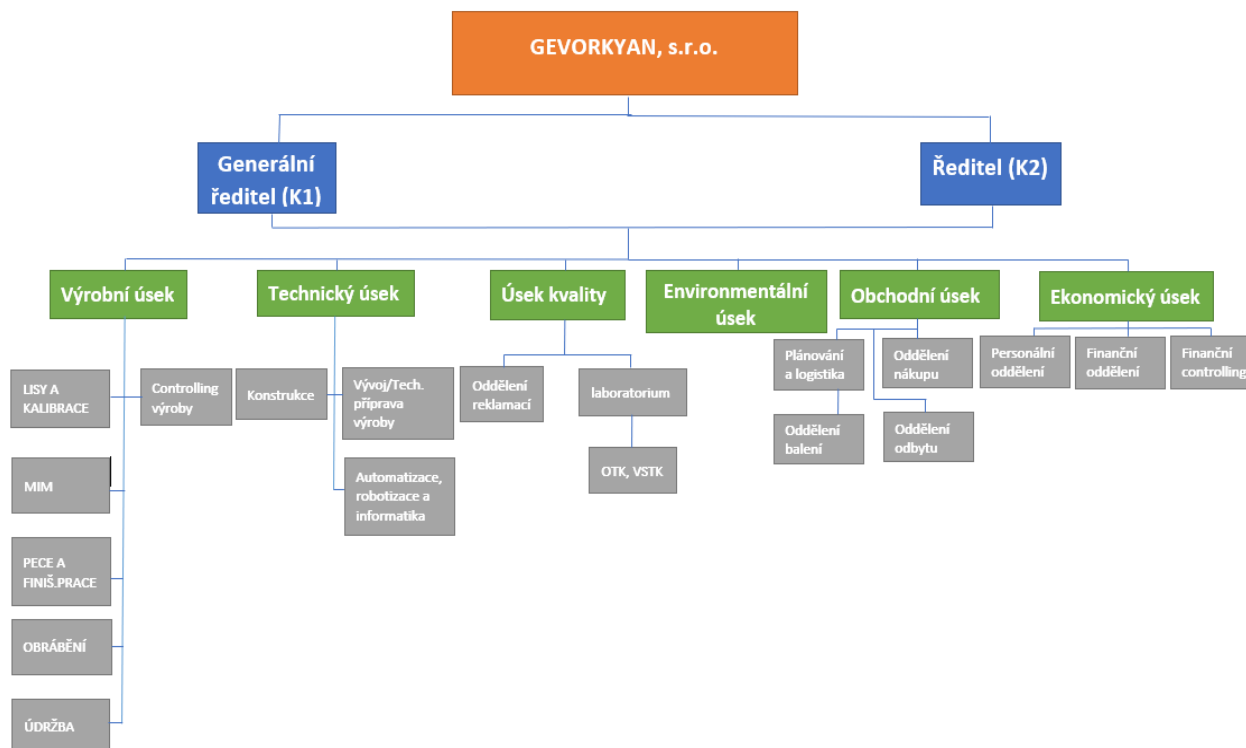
GEVORKYAN, s.r.o.

Generální ředitel (K1)

Ředitel (K2)

Výrobní úsek

Technický úsek

Úsek kvality

Environmentální úsek

Obchodní úsek

Ekonomický úsek

LISY A KALIBRACE

Controlling výroby

MIM

PECE A FINIŠ.PRACE

OBRÁBĚNÍ

ÚDRŽBA

Konstrukce

Vývoj/Tech. příprava výroby

Automatizace, robotizace a informatika

Oddělení reklamací

laboratorium

OTK, VSTK

Plánování a logistika

Oddělení nákupu

Oddělení balení

Oddělení odbytu

Personální oddělení

Finanční oddělení

Finanční controlling